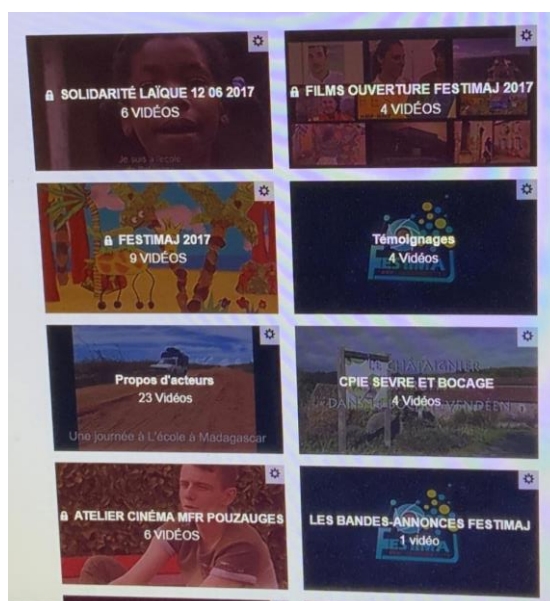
SOLIDARITÉ LAÏQUE 12 06 2017
6 VIDÉOS

FILMS OUVERTURE FESTIMAJ 2017
4 VIDÉOS

FESTIMAJ 2017
9 VIDÉOS

Témoignages
4 Vidéos

Propos d'acteurs
23 Vidéos

Une journée à L'école à Madagascar

CPIE SEVRE ET BOCAGE
4 Vidéos

ATELIER CINÉMA MFR POUZAUGES
6 VIDÉOS

LES BANDES-ANNONCES FESTIMAJ
1 vidéo